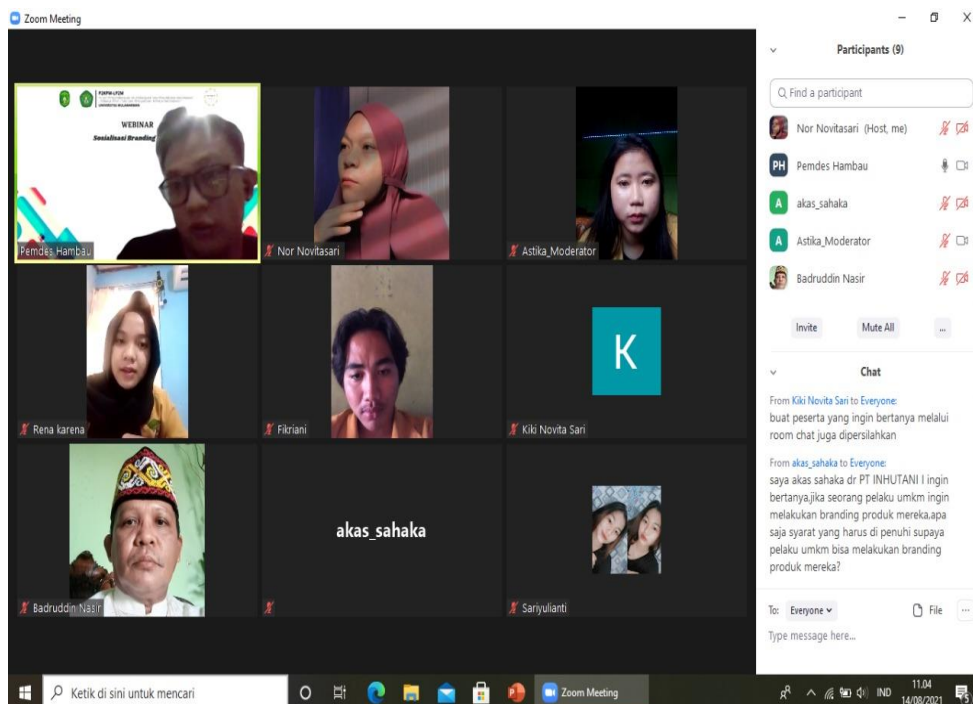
Zoom Meeting

P2KPM-LP2M
UNIVERSITAS MULAWARMAN

WEBINAR
Sosialisasi Branding

Pemdes Hambau

Nor Novitasari

Astika_Moderator

Rena karena

Fikriani

K

Kiki Novita Sari

Badruddin Nasir

akas_sahaka

Sariyulianti

Participants (9)

Find a participant

Nor Novitasari (Host, me)

PH Pemdes Hambau

A akas_sahaka

A Astika_Moderator

Badruddin Nasir

Invite

Mute All

...

Chat

From Kiki Novita Sari to Everyone:
buat peserta yang ingin bertanya melalui room chat juga dipersilahkan

From akas_sahaka to Everyone:
saya akas sahaka dr PT INHUTANI I ingin bertanya,jika seorang pelaku umkm ingin melakukan branding produk mereka.apa saja syarat yang harus di penuhi supaya pelaku umkm bisa melakukan branding produk mereka?

To: Everyone

File

...

Type message here...

Ketik di sini untuk mencari

Zoom Meeting

IND

11.04
14/08/2021